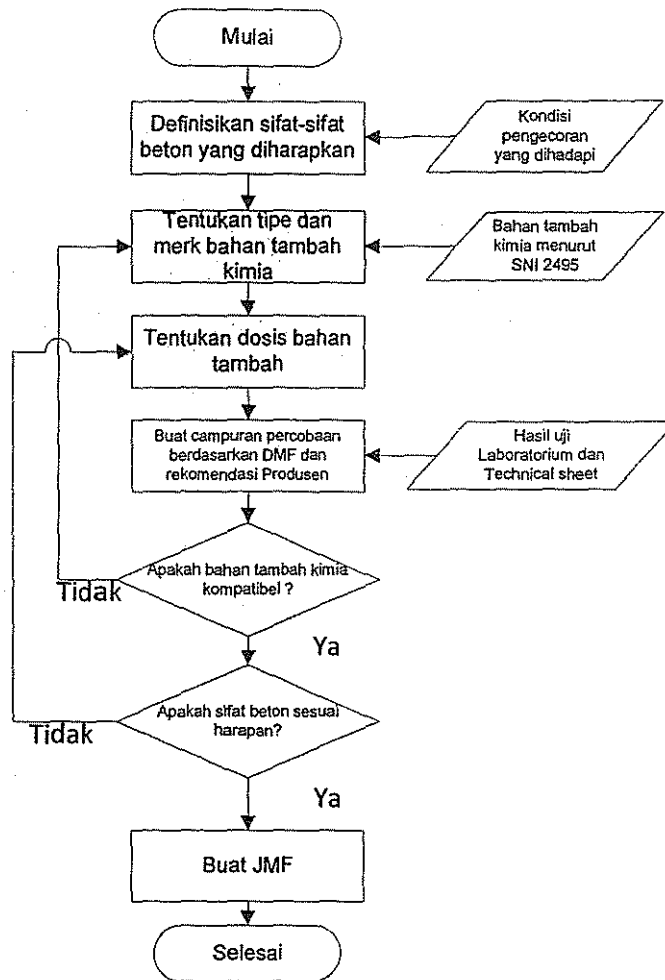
Mulai

Definisikan sifat-sifat beton yang diharapkan

Kondisi pengecoran yang dihadapi

Tentukan tipe dan merk bahan tambah kimia

Bahan tambah kimia menurut SNI 2495

Tentukan dosis bahan tambah

Buat campuran percobaan berdasarkan DMF dan rekomendasi Produsen

Hasil uji Laboratorium dan Technical sheet

Apakah bahan tambah kimia kompatibel ?

Tidak

Ya

Apakah sifat beton sesuai harapan?

Tidak

Ya

Buat JMF

Selesai